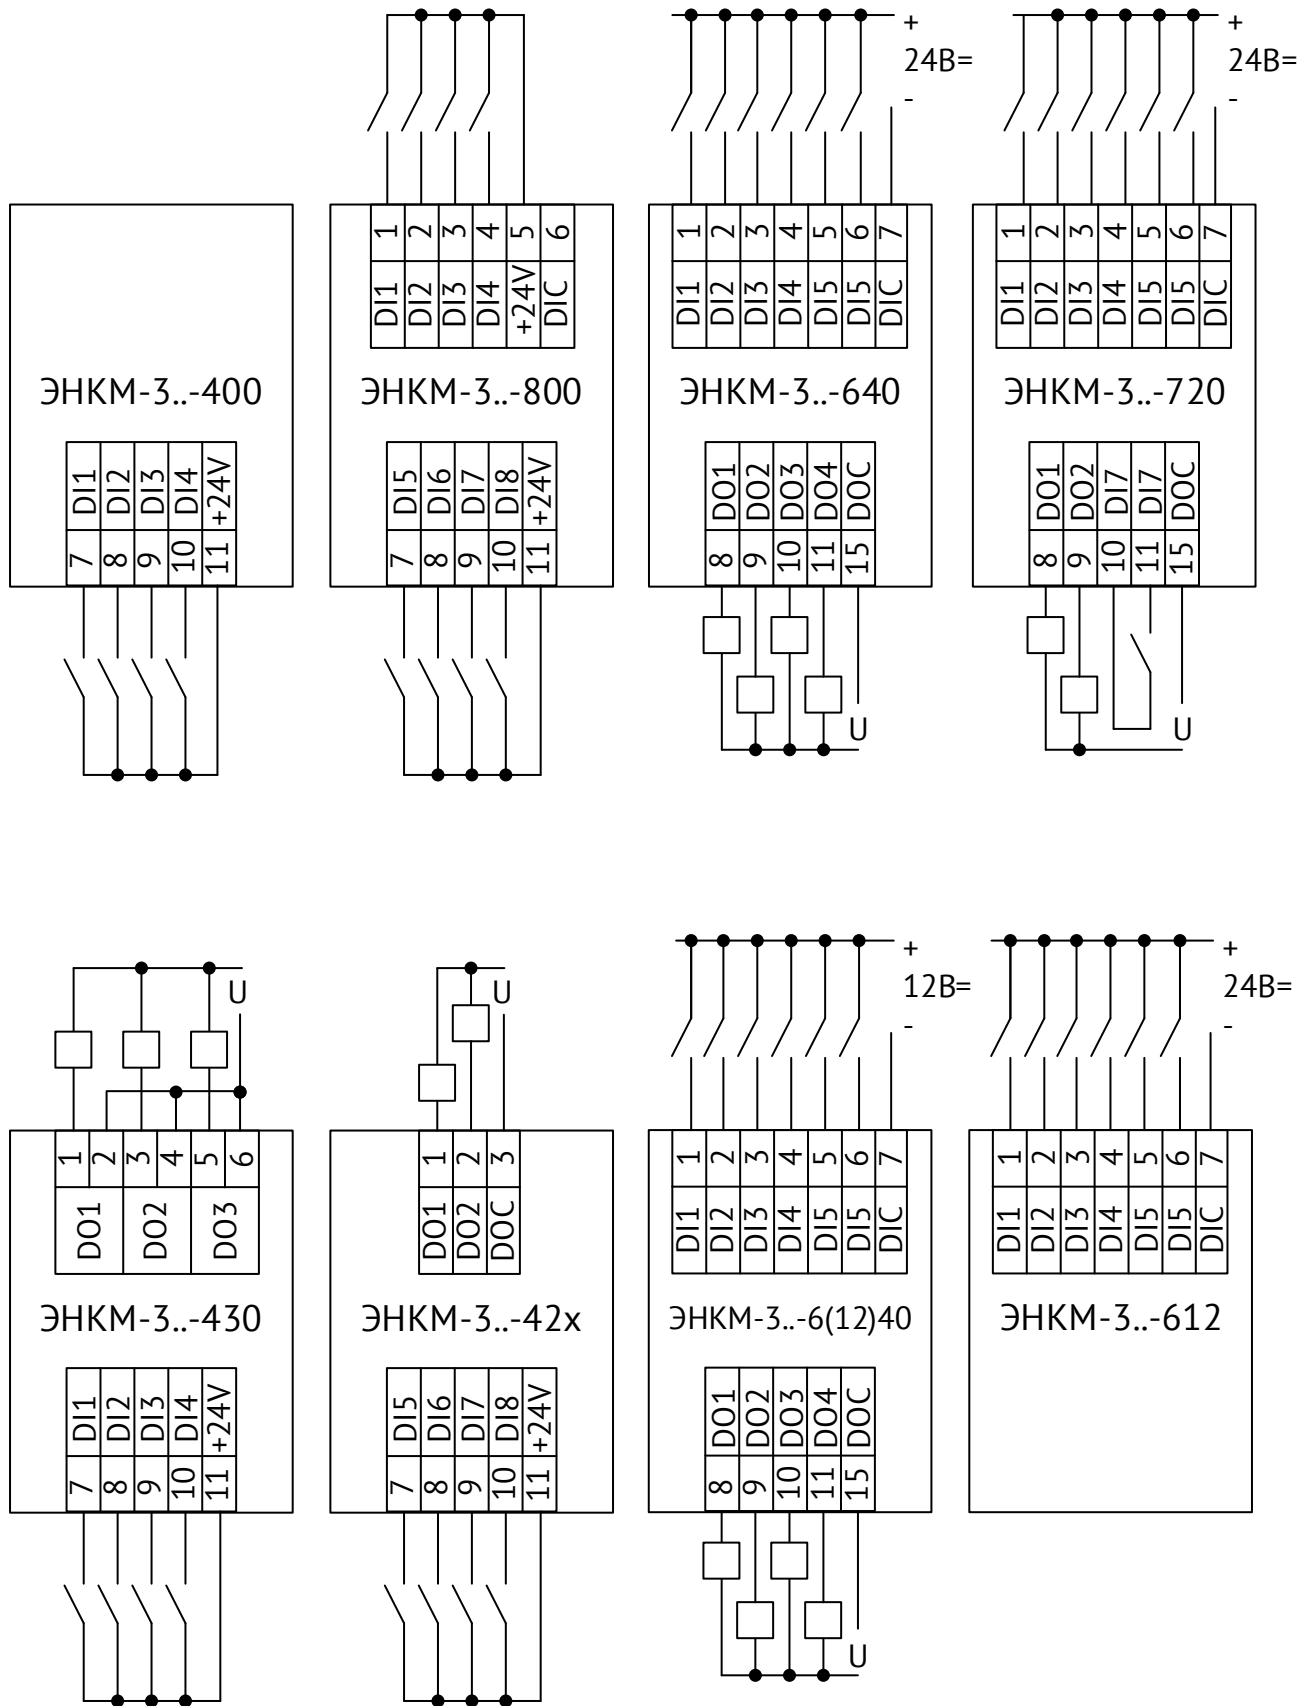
+
24В=
-

+
24В=
-

ЭНКМ-3..-400

| DI1 | DI2 | DI3 | DI4 | +24V |
|---|---|---|---|---|
| 7 | 8 | 9 | 10 | 11 |

| 1 | 2 | 3 | 4 | 5 | 6 |
|---|---|---|---|---|---|
| DI1 | DI2 | DI3 | DI4 | +24V | DIC |

ЭНКМ-3..-800

| DI5 | DI6 | DI7 | DI8 | +24V |
|---|---|---|---|---|
| 7 | 8 | 9 | 10 | 11 |

| 1 | 2 | 3 | 4 | 5 | 6 | 7 |
|---|---|---|---|---|---|---|
| DI1 | DI2 | DI3 | DI4 | DI5 | DI5 | DIC |

ЭНКМ-3..-640

| DO1 | DO2 | DO3 | DO4 | DOC |
|---|---|---|---|---|
| 8 | 9 | 10 | 11 | 15 |

U

| 1 | 2 | 3 | 4 | 5 | 6 | 7 |
|---|---|---|---|---|---|---|
| DI1 | DI2 | DI3 | DI4 | DI5 | DI5 | DIC |

ЭНКМ-3..-720

| DO1 | DO2 | DI7 | DI7 | DOC |
|---|---|---|---|---|
| 8 | 9 | 10 | 11 | 15 |

U

U

| 1 | 2 | 3 | 4 | 5 | 6 |
|---|---|---|---|---|---|
| DO1 | | DO2 | | DO3 | |

ЭНКМ-3..-430

| DI1 | DI2 | DI3 | DI4 | +24V |
|---|---|---|---|---|
| 7 | 8 | 9 | 10 | 11 |

U

| 1 | 2 | 3 |
|---|---|---|
| DO1 | DO2 | DOC |

ЭНКМ-3..-42x

| DI5 | DI6 | DI7 | DI8 | +24V |
|---|---|---|---|---|
| 7 | 8 | 9 | 10 | 11 |

+
12В=
-

| 1 | 2 | 3 | 4 | 5 | 6 | 7 |
|---|---|---|---|---|---|---|
| DI1 | DI2 | DI3 | DI4 | DI5 | DI5 | DIC |

ЭНКМ-3..-6(12)40

| DO1 | DO2 | DO3 | DO4 | DOC |
|---|---|---|---|---|
| 8 | 9 | 10 | 11 | 15 |

U

+
24В=
-

| 1 | 2 | 3 | 4 | 5 | 6 | 7 |
|---|---|---|---|---|---|---|
| DI1 | DI2 | DI3 | DI4 | DI5 | DI5 | DIC |

ЭНКМ-3..-612